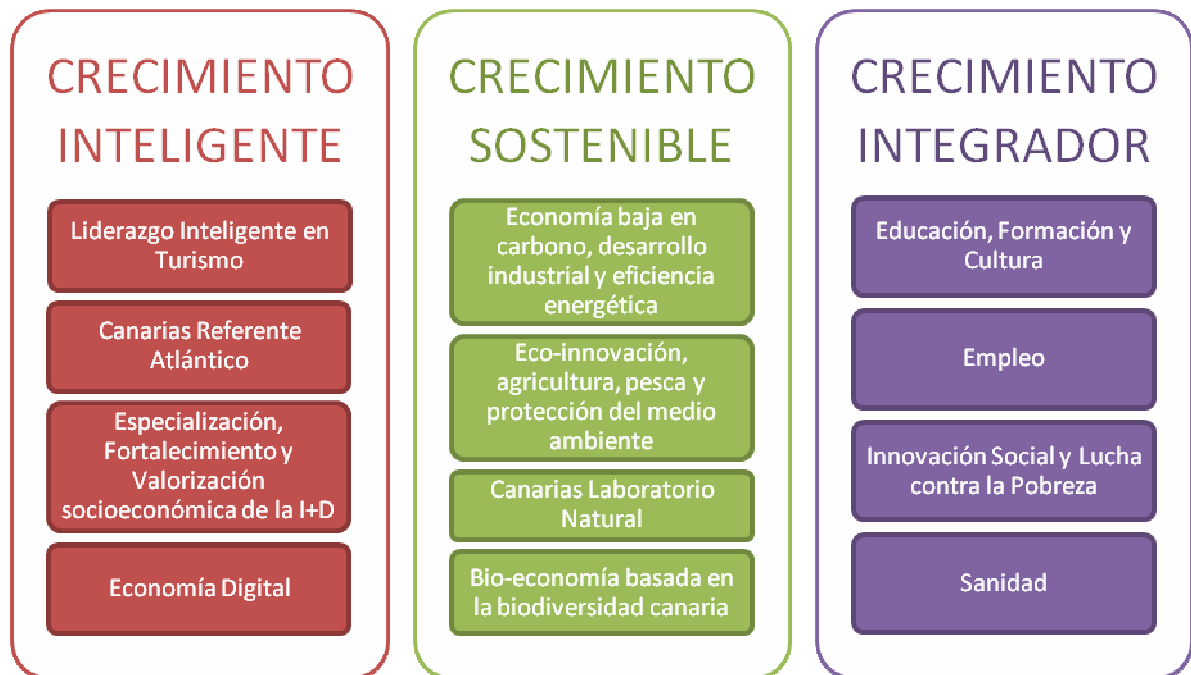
CRECIMIENTO INTELIGENTE

Liderazgo Inteligente en Turismo

Canarias Referente Atlántico

Especialización, Fortalecimiento y Valorización socioeconómica de la I+D

Economía Digital

CRECIMIENTO SOSTENIBLE

Economía baja en carbono, desarrollo industrial y eficiencia energética

Eco-innovación, agricultura, pesca y protección del medio ambiente

Canarias Laboratorio Natural

Bio-economía basada en la biodiversidad canaria

CRECIMIENTO INTEGRADOR

Educación, Formación y Cultura

Empleo

Innovación Social y Lucha contra la Pobreza

Sanidad